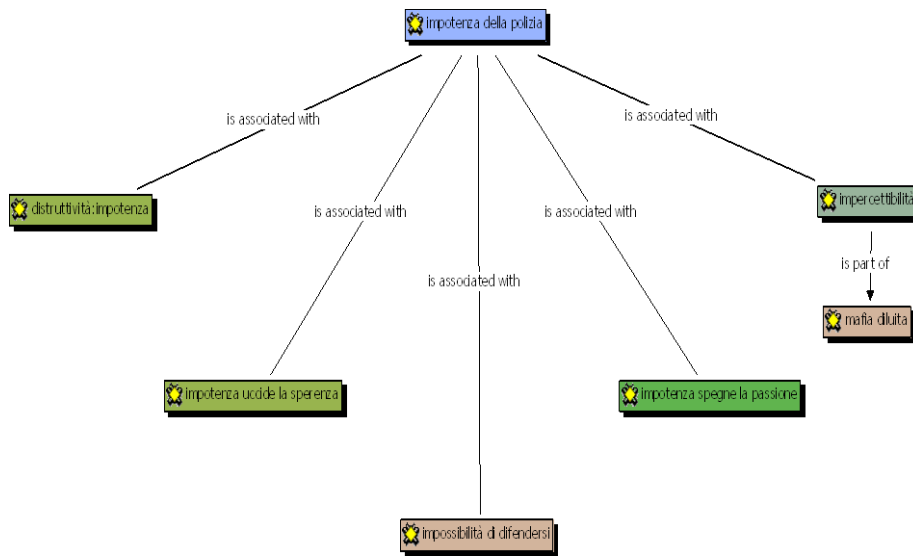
impotenza della polizia

is associated with

is associated with

is associated with

is associated with

is associated with

distruttività:impotenza

impercettibilità

is part of

mafia diluita

impotenza uccide la speranza

impotenza spegne la passione

impossibilità di difendersi